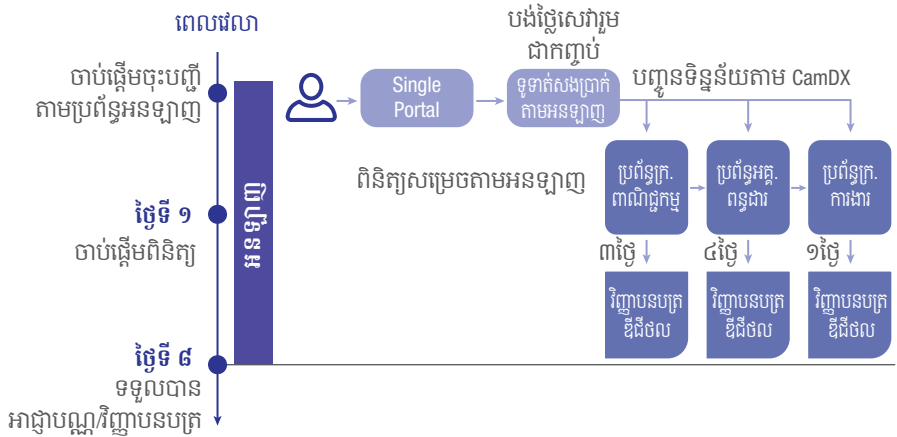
ពេលវេលា

ចាប់ផ្ដើមចុះបញ្ជីតាមប្រព័ន្ធអនឡាញ

ថ្ងៃទី ១
ចាប់ផ្ដើមពិនិត្យ

ថ្ងៃទី ៨
ទទួលបាន
អាជ្ញាបណ្ណ/វិញ្ញាបនបត្រ

អនឡាញ

Single Portal

បង់ថ្លៃសេវារួមជាកញ្ចប់

ទូទាត់សងប្រាក់តាមអនឡាញ

បញ្ជូនទិន្នន័យតាម CamDX

ពិនិត្យសម្រេចតាមអនឡាញ

ប្រព័ន្ធក្រ. ពាណិជ្ជកម្ម

ប្រព័ន្ធអគ្គ. ពន្ធដារ

ប្រព័ន្ធក្រ. ការងារ

៣ថ្ងៃ

៤ថ្ងៃ

១ថ្ងៃ

វិញ្ញាបនបត្រឌីជីថល

វិញ្ញាបនបត្រឌីជីថល

វិញ្ញាបនបត្រឌីជីថល